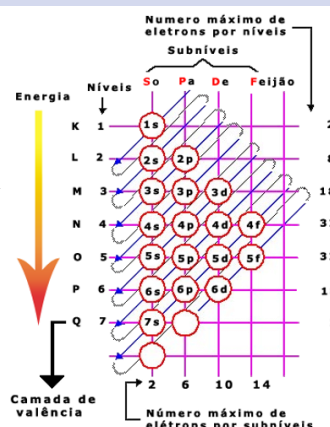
Numero máximo de eletrons por níveis

Subníveis

So Pa De Feijão

Energia

Níveis

K 1 1s 2

L 2 2s 2p 8

M 3 3s 3p 3d 18

N 4 4s 4p 4d 4f 32

O 5 5s 5p 5d 5f 32

P 6 6s 6p 6d 1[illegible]

Q 7 7s

Camada de valência

2 6 10 14

Número máximo de elétrons por subníveis